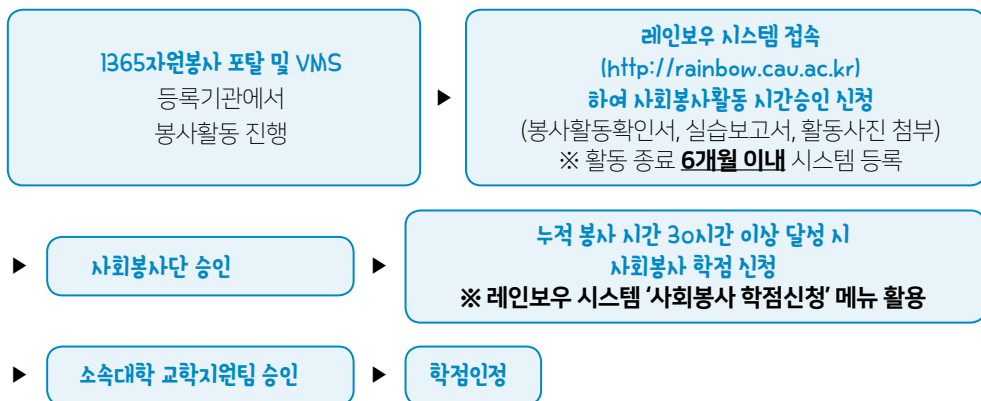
1365자원봉사 포탈 및 VMS
등록기관에서
봉사활동 진행

▶

레인보우 시스템 접속
(http://rainbow.cau.ac.kr)
하여 사회봉사활동 시간승인 신청
(봉사활동확인서, 실습보고서, 활동사진 첨부)
※ 활동 종료 6개월 이내 시스템 등록

▶ 사회봉사단 승인 ▶

누적 봉사 시간 30시간 이상 달성 시
사회봉사 학점 신청
※ 레인보우 시스템 '사회봉사 학점신청' 메뉴 활용

▶ 소속대학 교학지원팀 승인 ▶ 학점인정